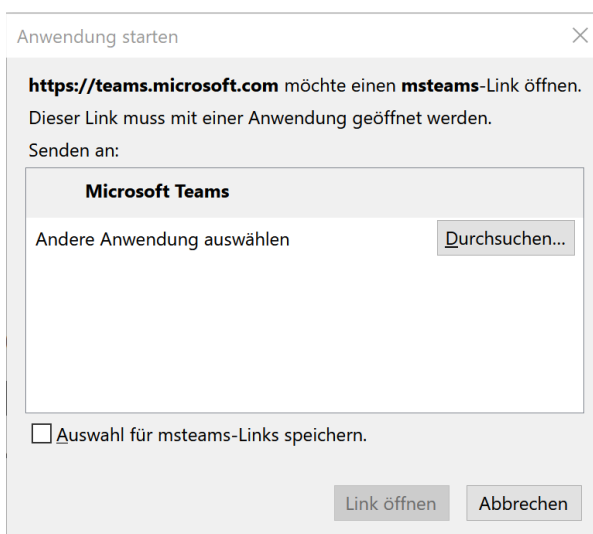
Anwendung starten

https://teams.microsoft.com möchte einen msteams-Link öffnen.

Dieser Link muss mit einer Anwendung geöffnet werden.

Senden an:

Microsoft Teams

Andere Anwendung auswählen

Durchsuchen...

Auswahl für msteams-Links speichern.

Link öffnen

Abbrechen